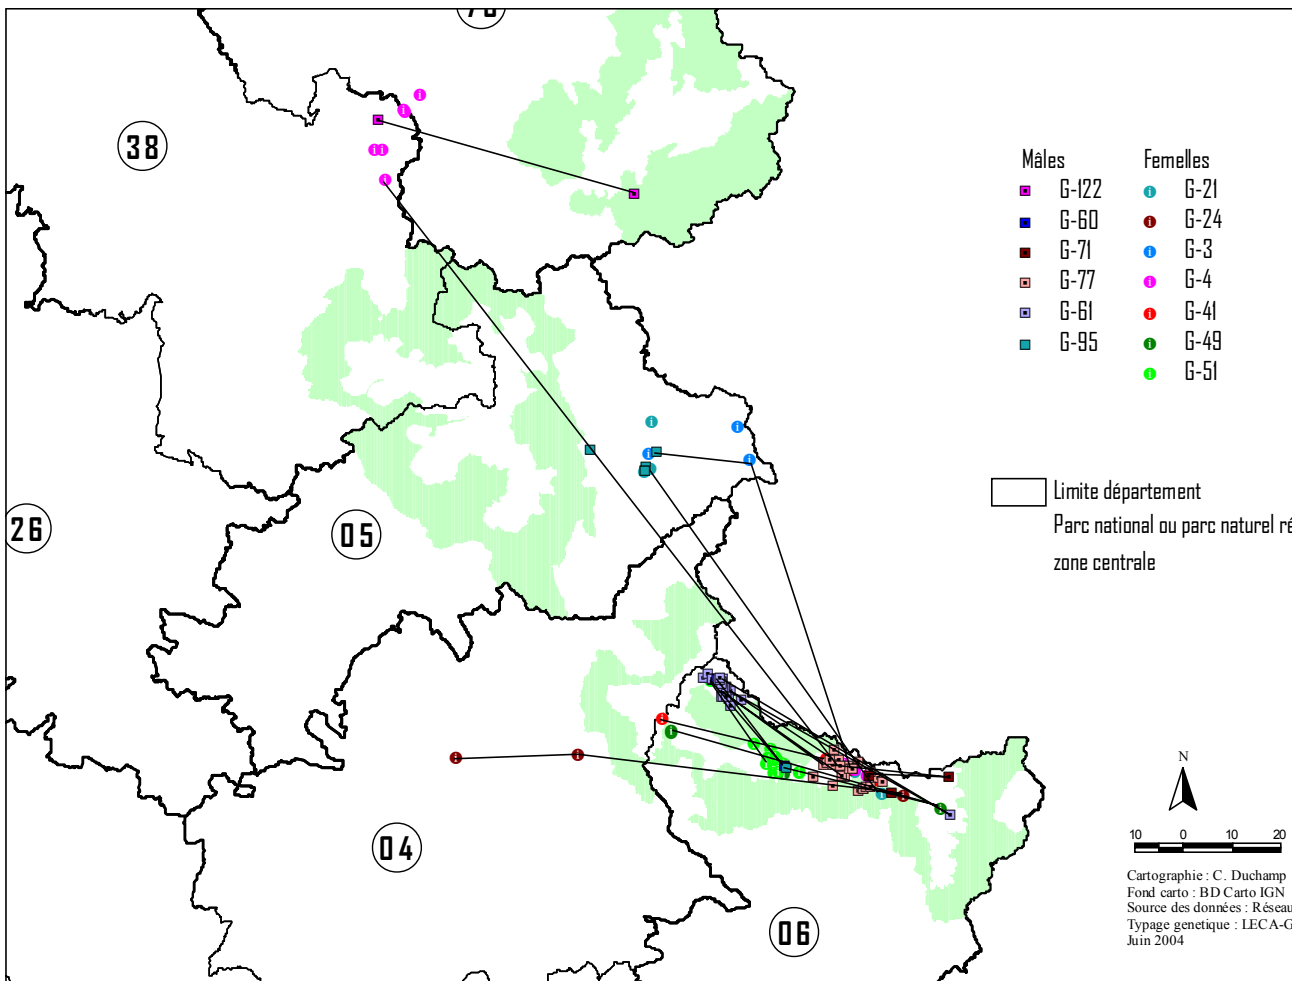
38

26

05

04

06

Mâles
G-122
G-60
G-71
G-77
G-61
G-95

Femelles
G-21
G-24
G-3
G-4
G-41
G-49
G-51

Limite département
Parc national ou parc naturel ré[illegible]
zone centrale

N

10 0 10 20

Cartographie : C. Duchamp
Fond carto : BD Carto IGN
Source des données : Réseau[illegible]
Typage genetique : LECA-G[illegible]
Juin 2004